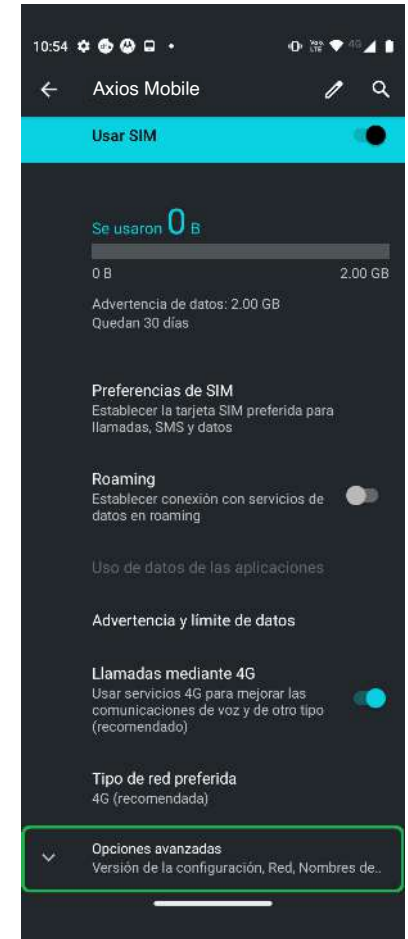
10:54

Axios Mobile

Usar SIM

Se usaron 0 B

0 B

2.00 GB

Advertencia de datos: 2.00 GB
Quedan 30 días

Preferencias de SIM
Establecer la tarjeta SIM preferida para llamadas, SMS y datos

Roaming
Establecer conexión con servicios de datos en roaming

Uso de datos de las aplicaciones

Advertencia y límite de datos

Llamadas mediante 4G
Usar servicios 4G para mejorar las comunicaciones de voz y de otro tipo (recomendado)

Tipo de red preferida
4G (recomendada)

Opciones avanzadas
Versión de la configuración, Red, Nombres de..